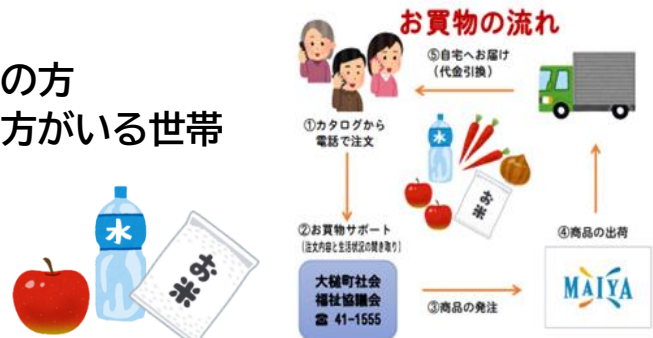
の方
方がいる世帯

水
お米

お買物の流れ

⑤自宅へお届け
（代金引換）

①カタログから
電話で注文

水
お米

②お買物サポート
（注文内容と生活状況の聞き取り）

④商品の出荷

大槌町社会
福祉協議会
☎ 41-1555

③商品の発注

MAIYA